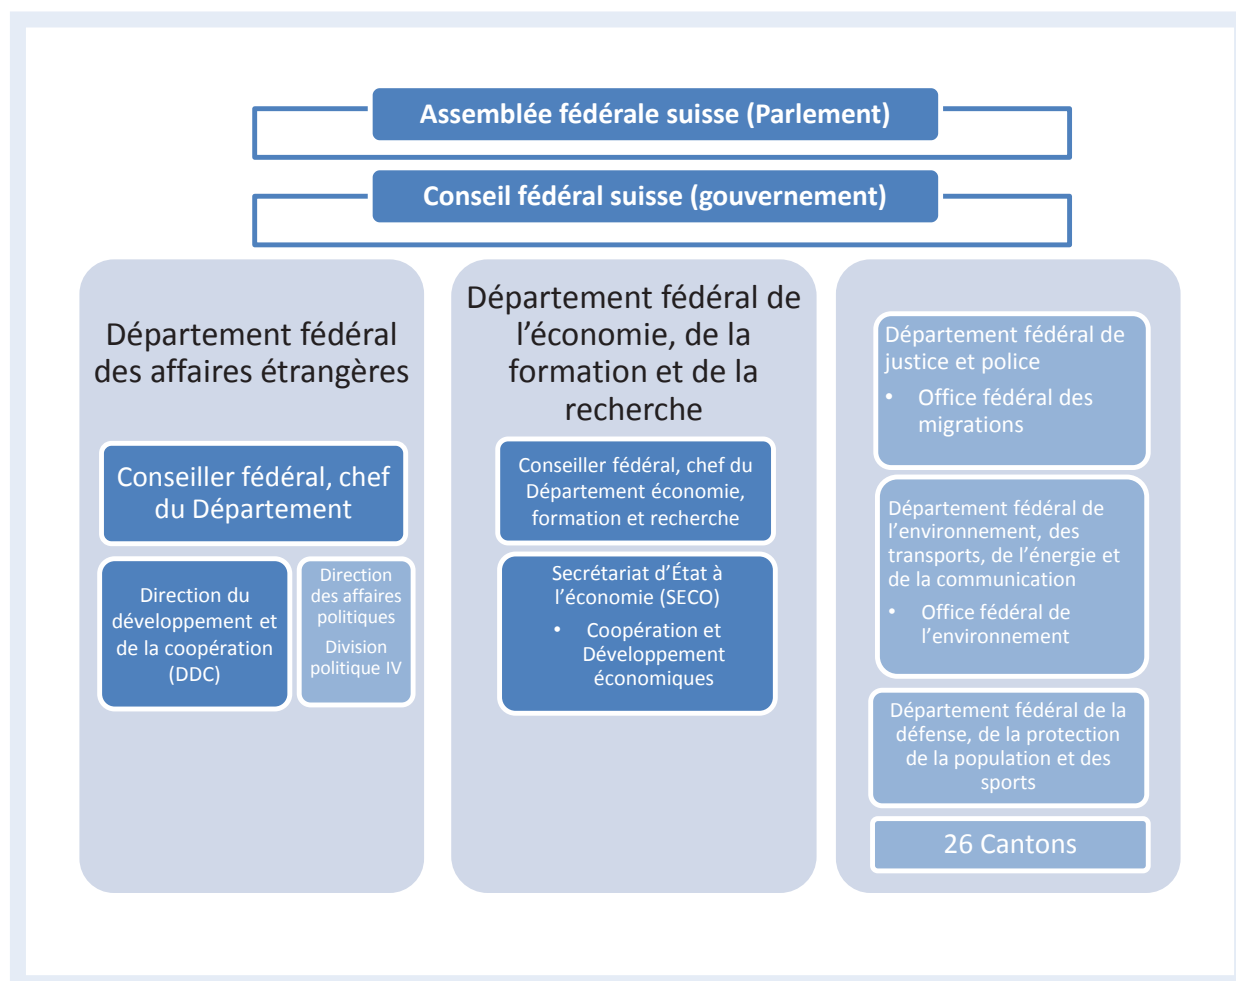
Assemblée fédérale suisse (Parlement)

Conseil fédéral suisse (gouvernement)

Département fédéral des affaires étrangères

Conseiller fédéral, chef du Département

Direction du développement et de la coopération (DDC)

Direction des affaires politiques

Division politique IV

Département fédéral de l'économie, de la formation et de la recherche

Conseiller fédéral, chef du Département économie, formation et recherche

Secrétariat d'État à l'économie (SECO)

- Coopération et Développement économiques

Département fédéral de justice et police

- Office fédéral des migrations

Département fédéral de l'environnement, des transports, de l'énergie et de la communication

- Office fédéral de l'environnement

Département fédéral de la défense, de la protection de la population et des sports

26 Cantons